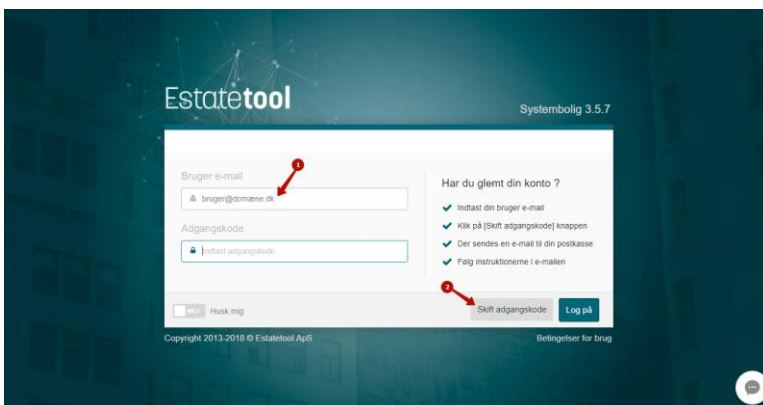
Estatetool

Systembolig 3.5.7

Bruger e-mail

1

bruger@domæne.dk

Adgangskode

Indtast adgangskode

Har du glemt din konto ?

Indtast din bruger e-mail

Klik på [Skift adgangskode] knappen

Der sendes en e-mail til din postkasse

Følg instruktionerne i e-mailen

NEJ

Husk mig

2

Skift adgangskode

Log på

Copyright 2013-2018 © Estatetool ApS

Betingelser for brug